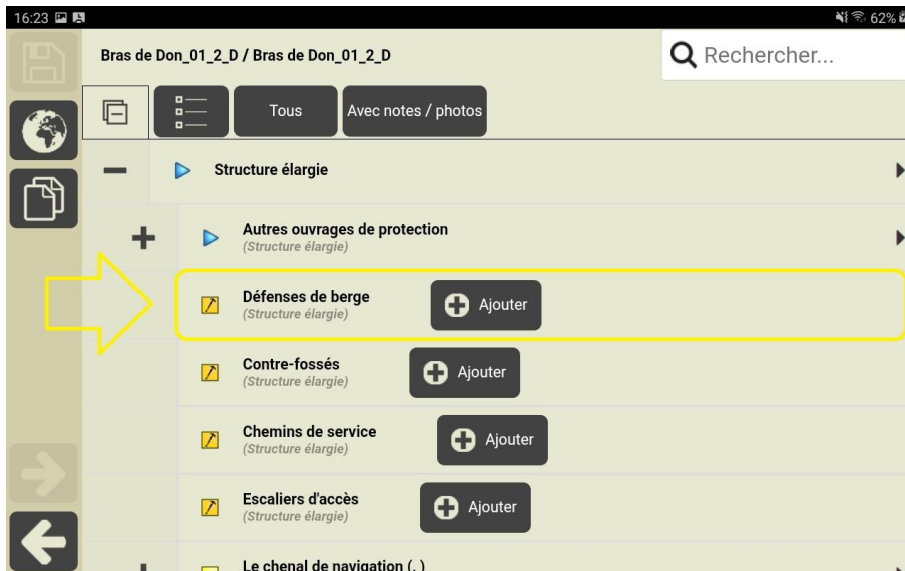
16:23

62%

Bras de Don_01_2_D / Bras de Don_01_2_D

Rechercher...

Tous

Avec notes / photos

Structure élargie

Autres ouvrages de protection
(Structure élargie)

Défenses de berge
(Structure élargie)

Ajouter

Contre-fossés
(Structure élargie)

Ajouter

Chemins de service
(Structure élargie)

Ajouter

Escaliers d'accès
(Structure élargie)

Ajouter

Le chenal de navigation (.)